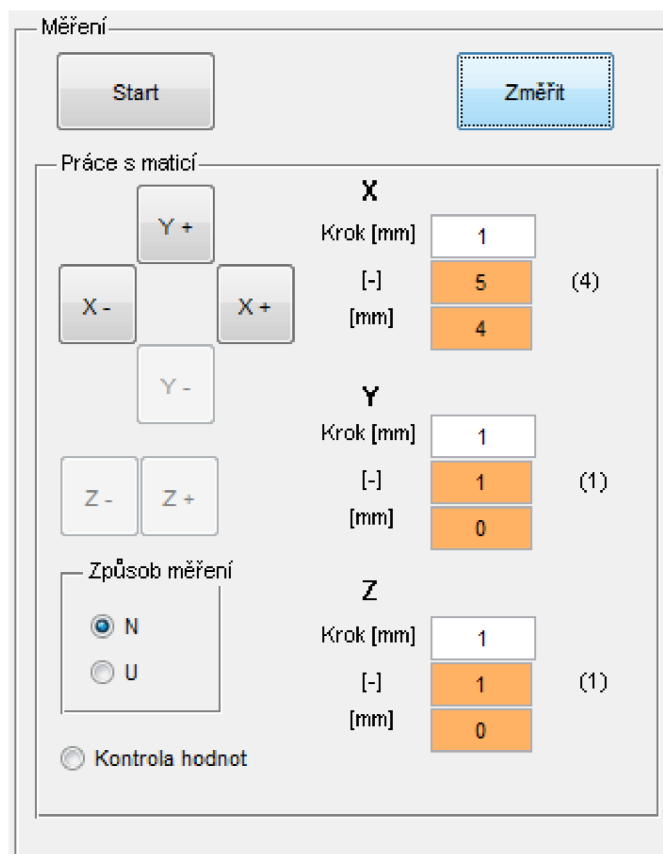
Měření

Start

Změřit

Práce s maticí

Y +

X -

X +

Y -

Z -

Z +

X

Krok [mm] 1

[-] 5 (4)

[mm] 4

Y

Krok [mm] 1

[-] 1 (1)

[mm] 0

Z

Krok [mm] 1

[-] 1 (1)

[mm] 0

Způsob měření

N

U

Kontrola hodnot